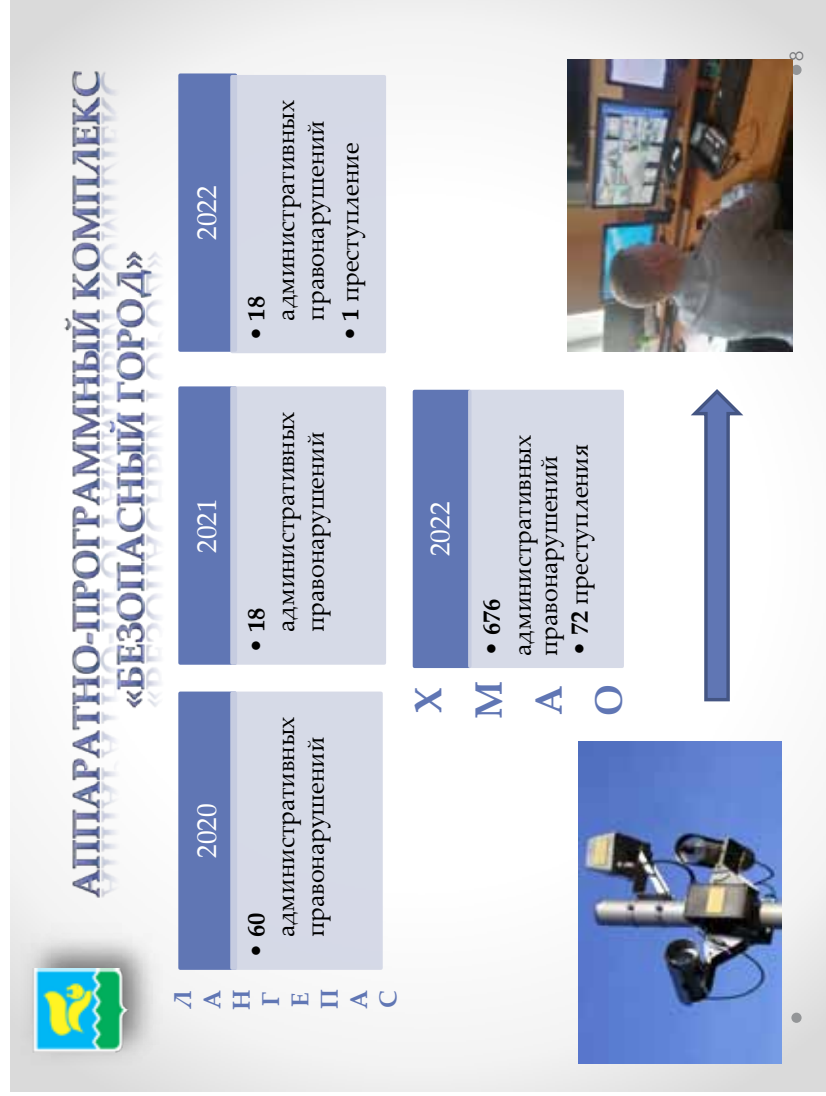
АППАРАТНО-ПРОГРАММНЫЙ КОМПЛЕКС «БЕЗОПАСНЫЙ ГОРОД»

ЛАНГЕПАС

2020

• 60 административных правонарушений

2021

• 18 административных правонарушений

2022

• 18 административных правонарушений
• 1 преступление

ХМАО

2022

• 676 административных правонарушений
• 72 преступления

8